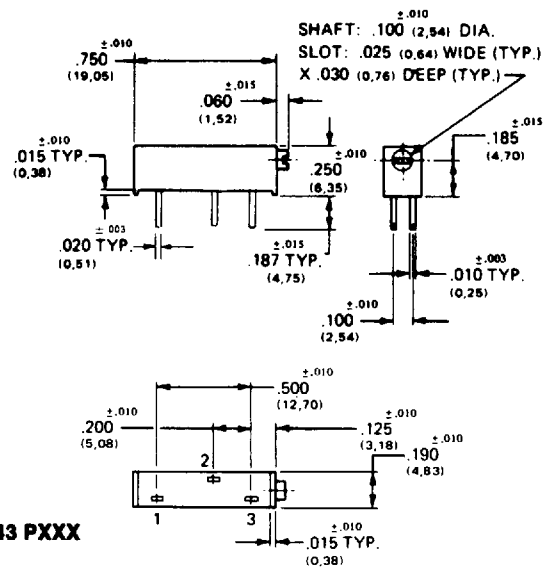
SHAFT: $.100^{\pm.010}$ (2,54) DIA.
SLOT: .025 (0,64) WIDE (TYP.)
X .030 (0,76) DEEP (TYP.)

$.750^{\pm.010}$
(19,05)

$.060^{\pm.015}$
(1,52)

$.015^{\pm.010}$ TYP.
(0,38)

$.250^{\pm.010}$
(6,35)

$.185^{\pm.015}$
(4,70)

$\pm.003$
.020 TYP.
(0,51)

$.187^{\pm.015}$ TYP.
(4,75)

$.010^{\pm.003}$ TYP.
(0,25)

$.100^{\pm.010}$
(2,54)

$.500^{\pm.010}$
(12,70)

$.200^{\pm.010}$
(5,08)

$.125^{\pm.010}$
(3,18)

$.190^{\pm.010}$
(4,83)

2

1

3

$.015^{\pm.010}$ TYP.
(0,38)

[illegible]3 PXXX